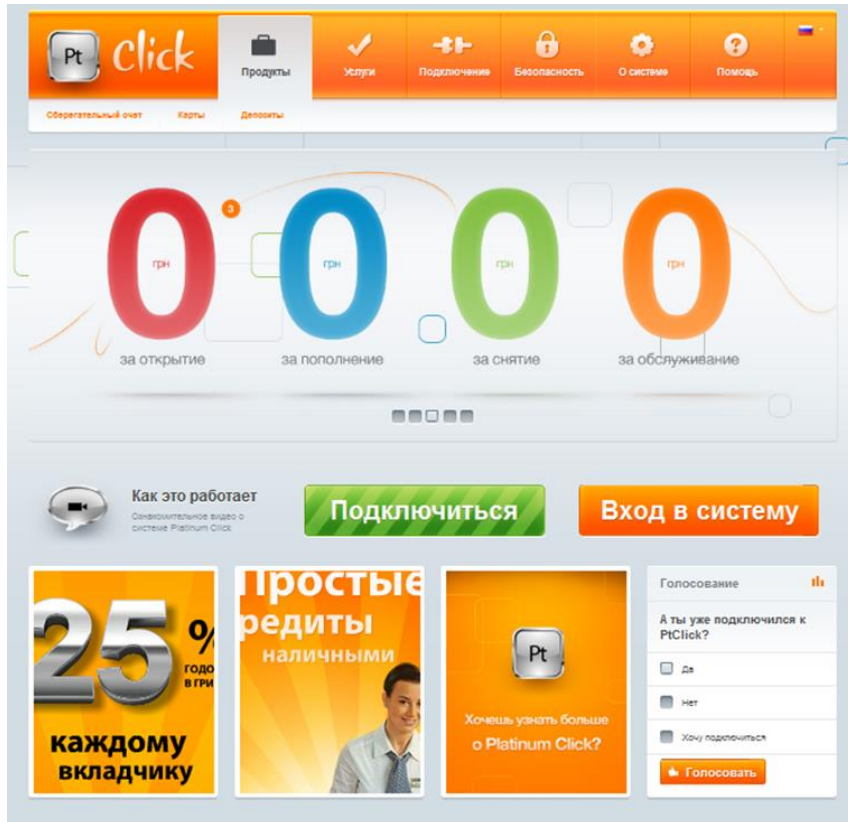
Pt Click

Продукты

Услуги

Подключение

Безопасность

О системе

Помощь

Сберегательный счет

Карты

Депозиты

3

0 грн за открытие

0 грн за пополнение

0 грн за снятие

0 грн за обслуживание

Как это работает

Ознакомительное видео о системе Platinum Click

Подключиться

Вход в систему

25 % годо в гри

каждому вкладчику

простые редиты наличными

Pt

Хочешь узнать больше о Platinum Click?

Голосование

А ты уже подключился к PtClick?

Да

Нет

Хочу подключиться

Голосовать